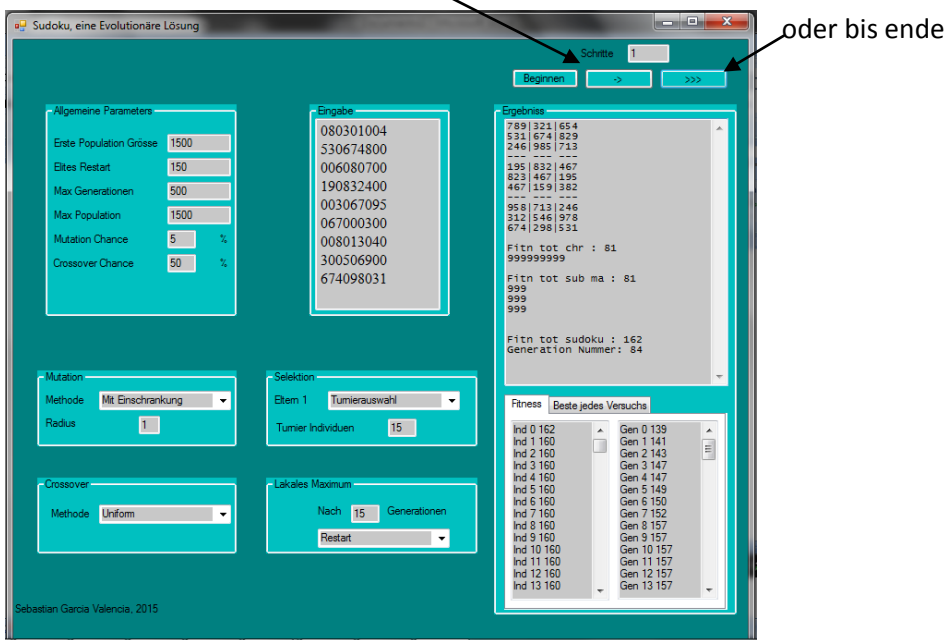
oder bis ende

Sudoku, eine Evolutionäre Lösung

Schritte 1

Beginnen -> >>>

Allgemeine Parameters
Erste Population Grösse 1500
Elites Restart 150
Max Generationen 500
Max Population 1500
Mutation Chance 5 %
Crossover Chance 50 %

Eingabe
080301004
530674800
006080700
190832400
003067095
067000300
008013040
300506900
674098031

Ergebniss
789|321|654
531|674|829
246|985|713
--- --- ---
195|832|467
823|467|195
467|159|382
--- --- ---
958|713|246
312|546|978
674|298|531

Fitn tot chr : 81
999999999

Fitn tot sub ma : 81
999
999
999

Fitn tot sudoku : 162
Generation Nummer: 84

Mutation
Methode Mit Einschrankung
Radius 1

Selektion
Eltern 1 Turnierauswahl
Turnier Individuen 15

Crossover
Methode Uniform

Lakales Maximum
Nach 15 Generationen
Restart

Fitness Beste jedes Versuchs

Ind 0 162
Ind 1 160
Ind 2 160
Ind 3 160
Ind 4 160
Ind 5 160
Ind 6 160
Ind 7 160
Ind 8 160
Ind 9 160
Ind 10 160
Ind 11 160
Ind 12 160
Ind 13 160

Gen 0 139
Gen 1 141
Gen 2 143
Gen 3 147
Gen 4 147
Gen 5 149
Gen 6 150
Gen 7 152
Gen 8 157
Gen 9 157
Gen 10 157
Gen 11 157
Gen 12 157
Gen 13 157

Sebastian Garcia Valencia, 2015